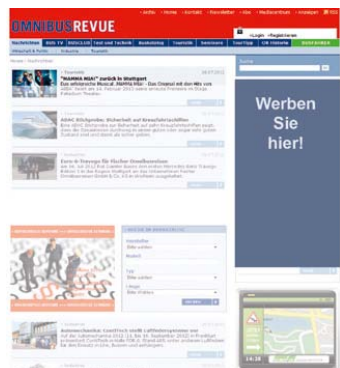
OMNIBUSREVUE

»Login »Registrieren

Nachrichten

"MAMMA MIA!" zurück in Stuttgart

ADAC Bildgrafie: Sicherheit auf Kreuzfahrtschiffen

Euro 6-Trassen für Flacher Omnibusreisen

Werben Sie hier!

Autovermietung: ComTrust stellt Luftfahrtsprogramm vor

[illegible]